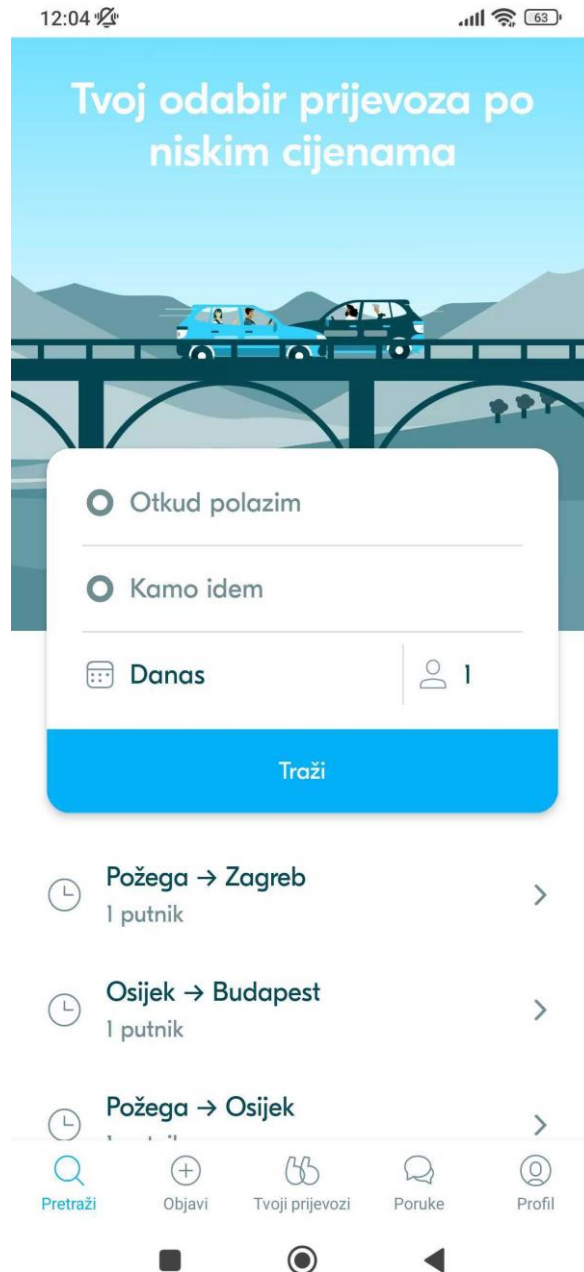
12:04

63

Tvoj odabir prijevoza po niskim cijenama

Otkud polazim

Kamo idem

Danas

1

Traži

Požega → Zagreb
1 putnik

Osijek → Budapest
1 putnik

Požega → Osijek
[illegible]

Pretraži
Objavi
Tvoji prijevozi
Poruke
Profil